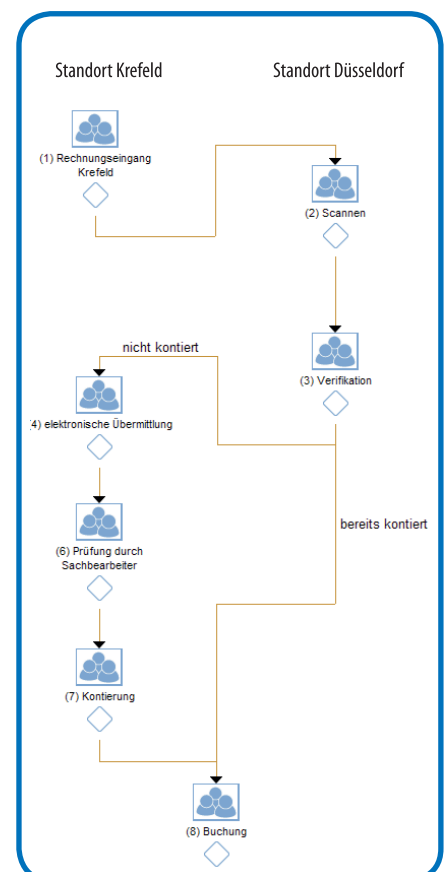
Standort Krefeld

Standort Düsseldorf

(1) Rechnungseingang Krefeld

(2) Scannen

nicht kontiert

(3) Verifikation

(4) elektronische Übermittlung

bereits kontiert

(6) Prüfung durch Sachbearbeiter

(7) Kontierung

(8) Buchung